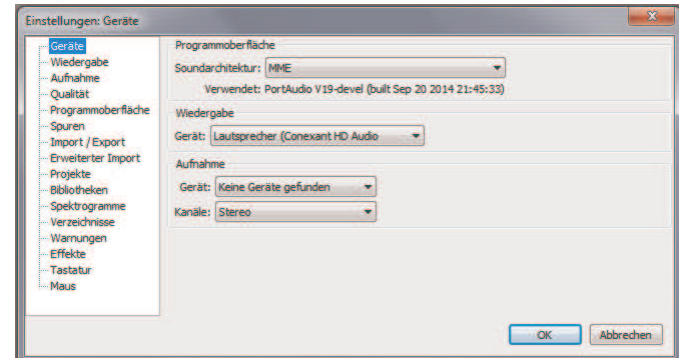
Einstellungen: Geräte

Geräte
Wiedergabe
Aufnahme
Qualität
Programmoberfläche
Spuren
Import / Export
Erweiterter Import
Projekte
Bibliotheken
Spektrogramme
Verzeichnisse
Warnungen
Effekte
Tastatur
Maus

Programmoberfläche
Soundarchitektur: MME
Verwendet: PortAudio V19-devel (built Sep 20 2014 21:45:33)

Wiedergabe
Gerät: Lautsprecher (Conexant HD Audio

Aufnahme
Gerät: Keine Geräte gefunden
Kanäle: Stereo

OK
Abbrechen